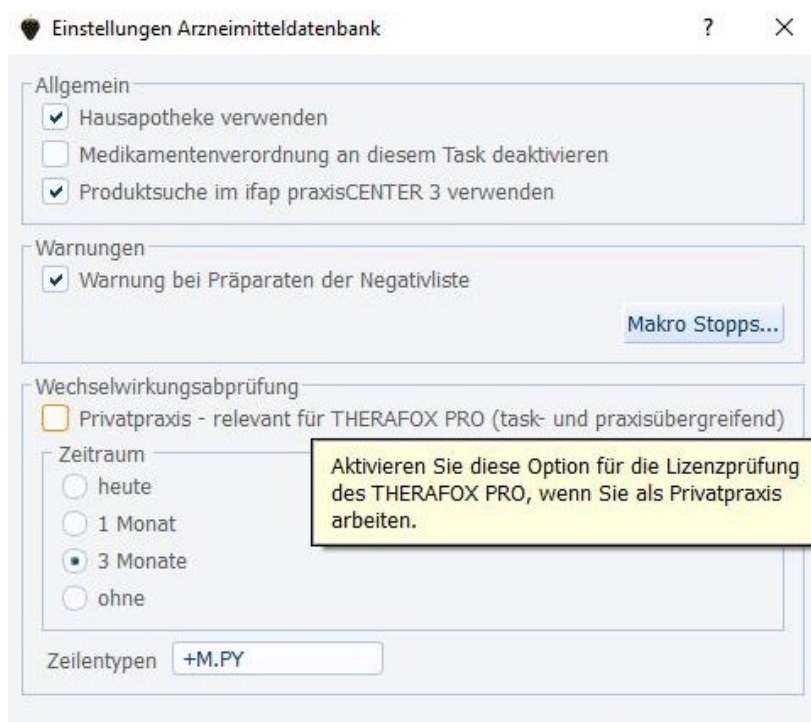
Einstellungen Arzneimitteldatenbank ? ×

Allgemein
Hausapotheke verwenden
Medikamentenverordnung an diesem Task deaktivieren
Produktsuche im ifap praxisCENTER 3 verwenden

Warnungen
Warnung bei Präparaten der Negativliste
Makro Stopps...

Wechselwirkungsabprüfung
Privatpraxis - relevant für THERAFOX PRO (task- und praxisübergreifend)
Zeitraum
heute
1 Monat
3 Monate
ohne

Aktivieren Sie diese Option für die Lizenzprüfung des THERAFOX PRO, wenn Sie als Privatpraxis arbeiten.

Zeilentypen +M.PY